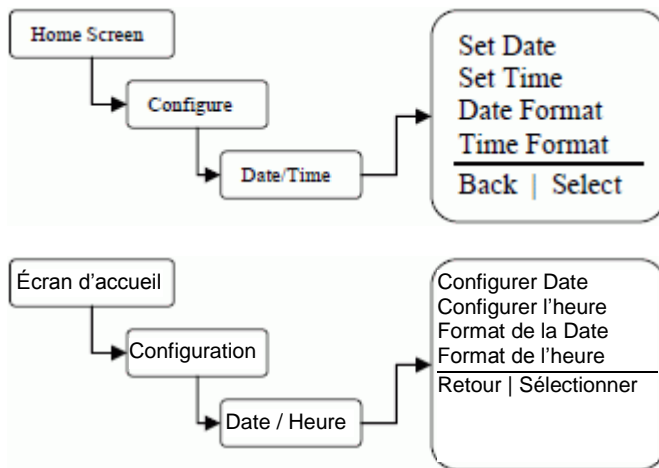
Home Screen

Configure

Date/Time

Set Date
Set Time
Date Format
Time Format
Back | Select

Écran d'accueil

Configuration

Date / Heure

Configurer Date
Configurer l'heure
Format de la Date
Format de l'heure
Retour | Sélectionner